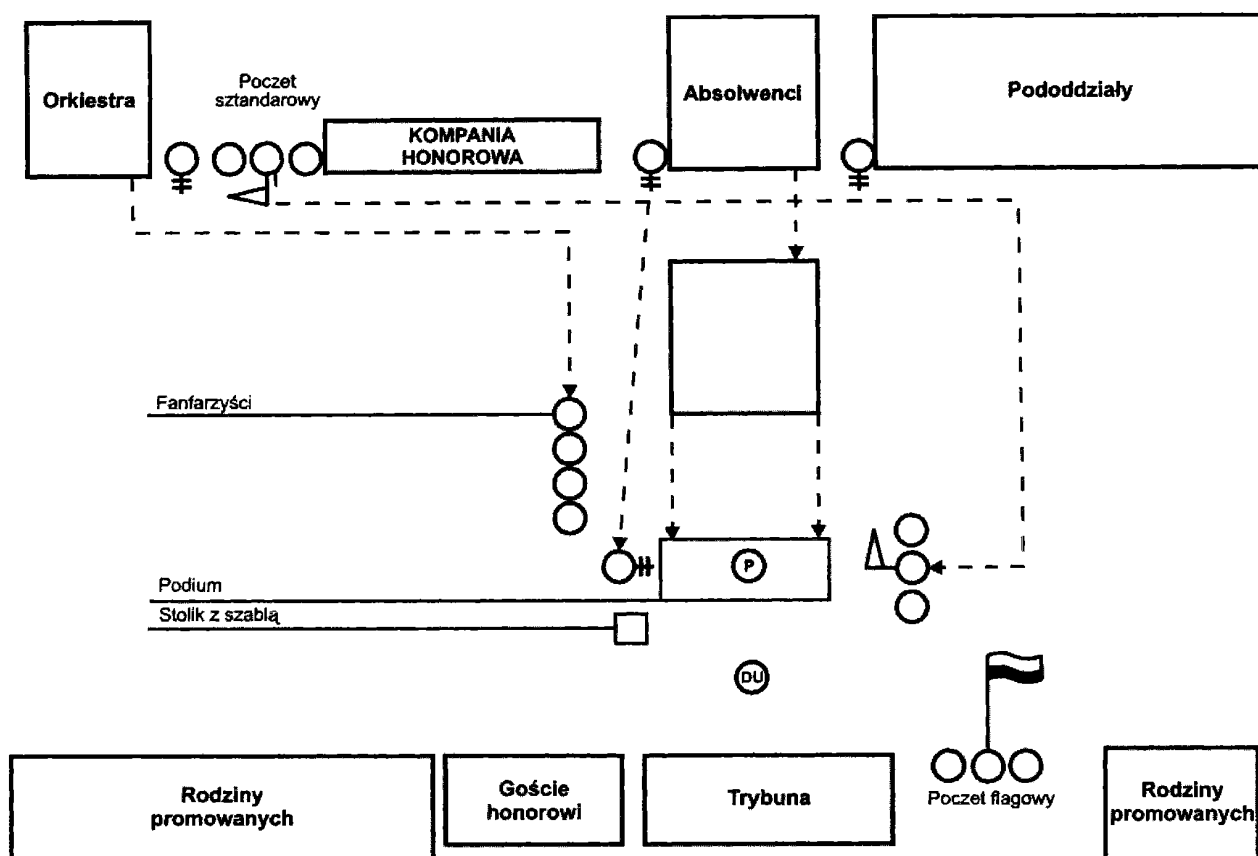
Orkiestra

Poczet sztandarowy

KOMPANIA HONOROWA

Absolwenci

Pododdziały

Fanfarzyści

P

Podium

Stolik z szablą

DU

Rodziny promowanych

Goście honorowi

Trybuna

Poczet flagowy

Rodziny promowanych